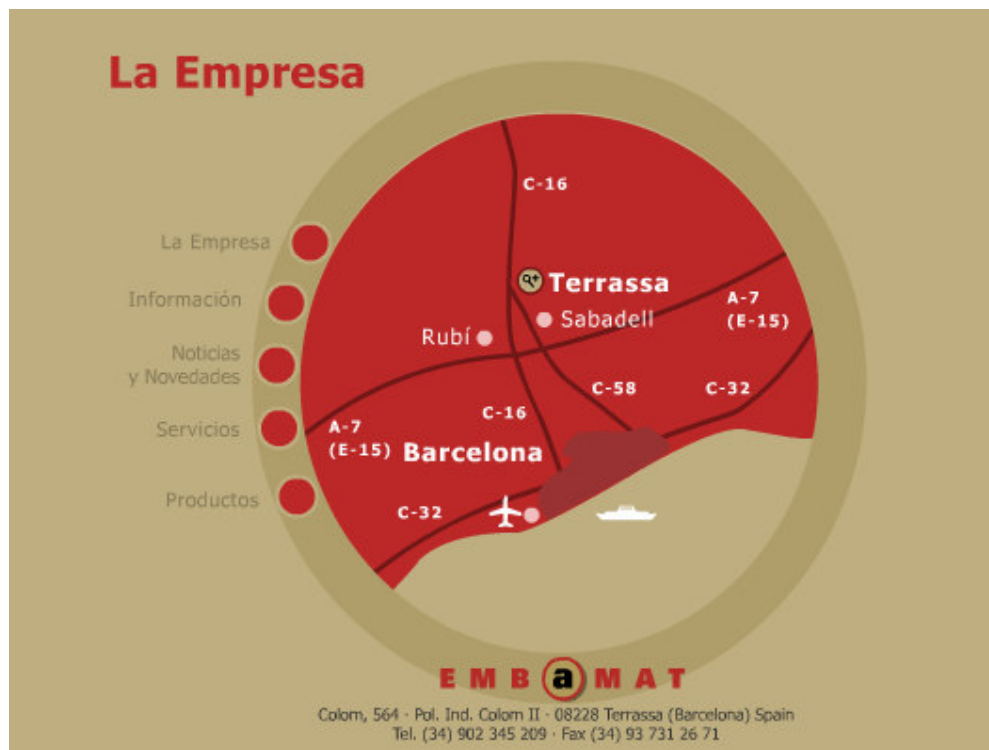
La Empresa

La Empresa
Información
Noticias y Novedades
Servicios
Productos

C-16
Terrassa
Sabadell
Rubí
A-7 (E-15)
C-58
C-32
C-16
A-7 (E-15)
Barcelona
C-32

EMBaMAT
Colom, 564 · Pol. Ind. Colom II · 08228 Terrassa (Barcelona) Spain
Tel. (34) 902 345 209 · Fax (34) 93 731 26 71